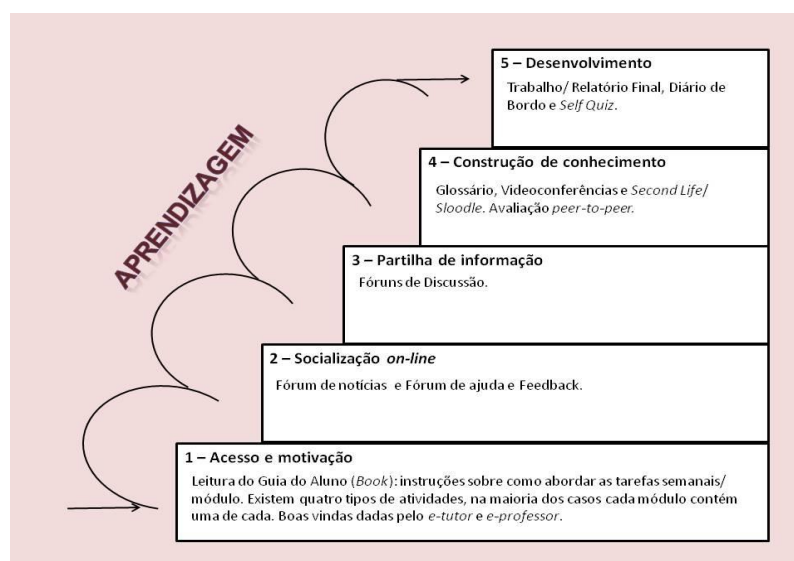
APRENDIZAGEM

5 – Desenvolvimento

Trabalho/ Relatório Final, Diário de Bordo e Self Quiz.

4 – Construção de conhecimento

Glossário, Videoconferências e Second Life/ Sloodle. Avaliação peer-to-peer.

3 – Partilha de informação

Fóruns de Discussão.

2 – Socialização on-line

Fórum de notícias e Fórum de ajuda e Feedback.

1 – Acesso e motivação

Leitura do Guia do Aluno (Book): instruções sobre como abordar as tarefas semanais/ módulo. Existem quatro tipos de atividades, na maioria dos casos cada módulo contém uma de cada. Boas vindas dadas pelo e-tutor e e-professor.